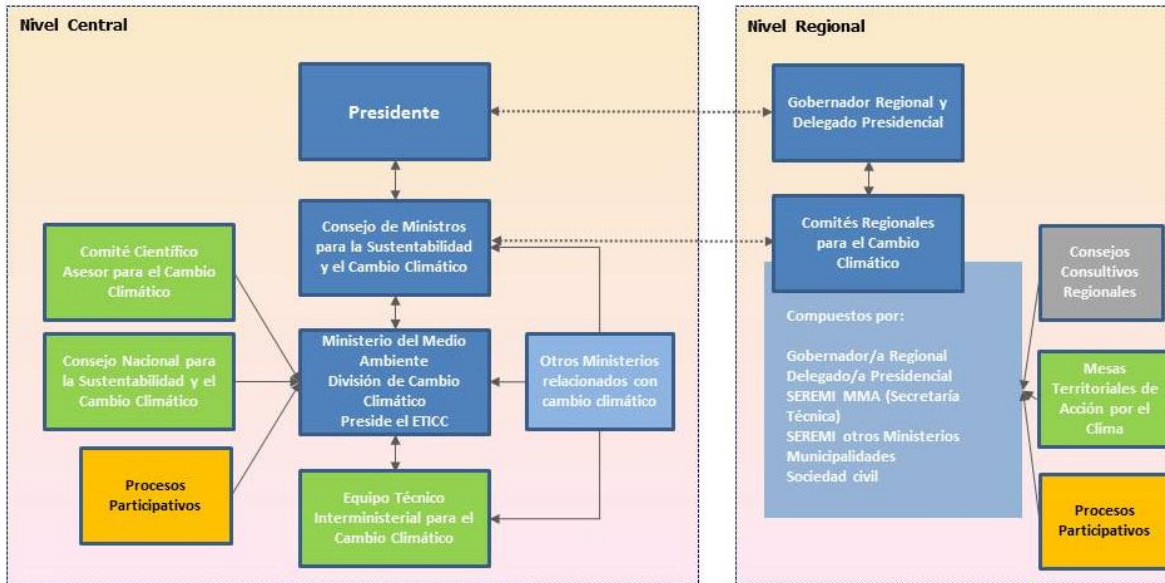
Nivel Central

Presidente

Consejo de Ministros para la Sustentabilidad y el Cambio Climático

Comité Científico Asesor para el Cambio Climático

Consejo Nacional para la Sustentabilidad y el Cambio Climático

Procesos Participativos

Ministerio del Medio Ambiente División de Cambio Climático Preside el ETICC

Otros Ministerios relacionados con cambio climático

Equipo Técnico Interministerial para el Cambio Climático

Nivel Regional

Gobernador Regional y Delegado Presidencial

Comités Regionales para el Cambio Climático

Compuestos por:

Gobernador/a Regional
Delegado/a Presidencial
SEREMI MMA (Secretaría Técnica)
SEREMI otros Ministerios
Municipalidades
Sociedad civil

Consejos Consultivos Regionales

Mesas Territoriales de Acción por el Clima

Procesos Participativos